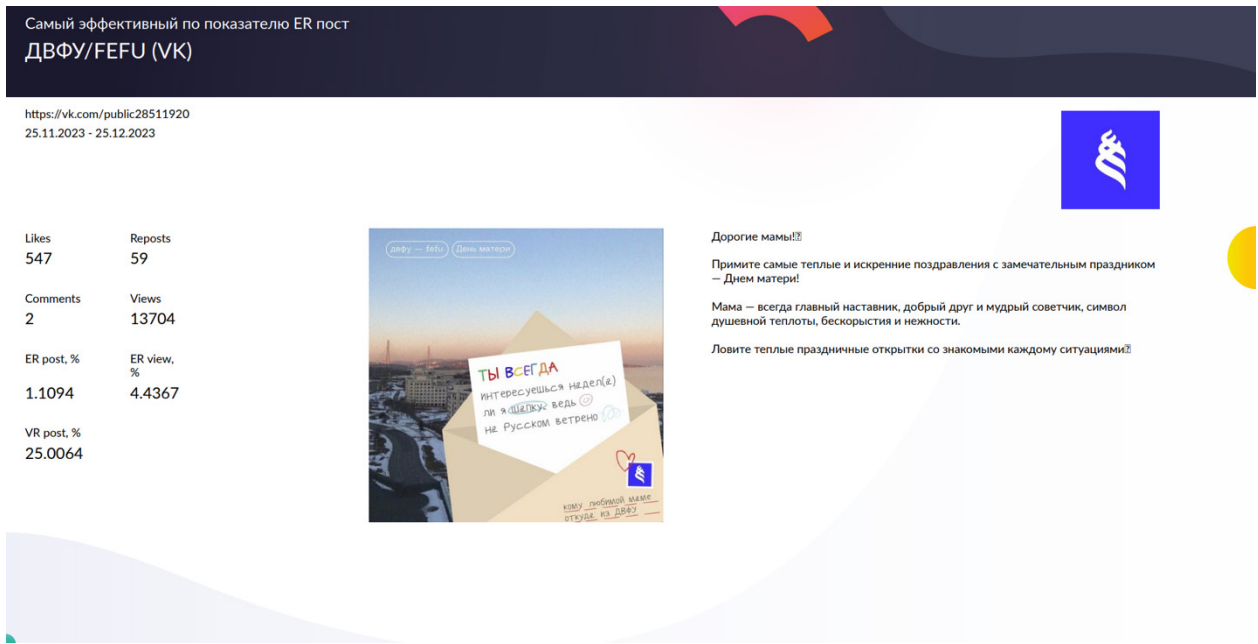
Самый эффективный по показателю ER пост
ДВФУ/FEFU (VK)

https://vk.com/public28511920
25.11.2023 - 25.12.2023

Likes
547

Reposts
59

Comments
2

Views
13704

ER post, %
1.1094

ER view, %
4.4367

VR post, %
25.0064

двфу — fefu
День матери

ТЫ ВСЕГДА
интересуешься надел(а)
ли я шапку, ведь
на Русском ветрено

кому любимой маме
откуда из ДВФУ

Дорогие мамы!

Примите самые теплые и искренние поздравления с замечательным праздником — Днем матери!

Мама — всегда главный наставник, добрый друг и мудрый советчик, символ душевной теплоты, бескорыстия и нежности.

Ловите теплые праздничные открытки со знакомыми каждому ситуациями